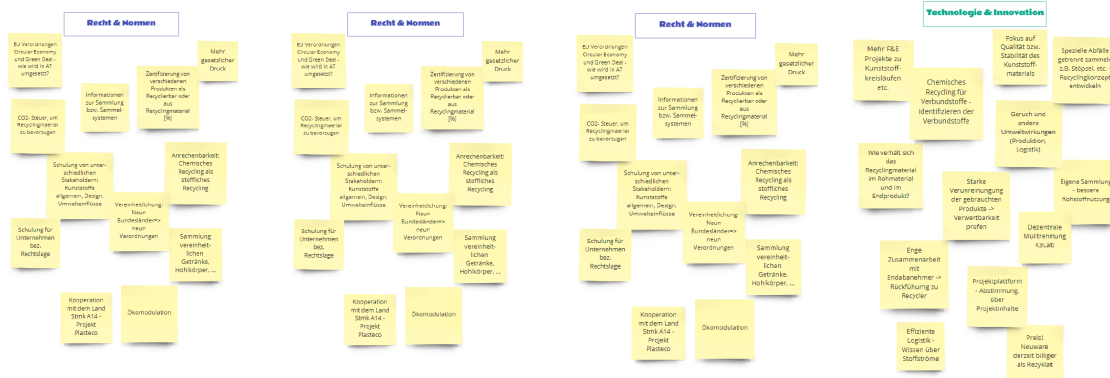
Recht & Normen

EU Verordnungen Circular Economy und Green Deal - wie wird is AT umgesetzt?

Mehr gesetzlicher Druck

Informationen zur Sammlung bzw. Sammelsystemen

Zertifizierung von verschiedenen Produkten als Recyclerbar oder aus Recyclingmaterial [%]

CO2- Steuer, um Recyclingmaterial zu bevorzugen

Schulung von unterschiedlichen Stakeholdern: Kunststoffe allgemein, Design, Umwelteinflüsse

Anrechenbarkeit: Chemisches Recycling als stoffliches Recycling

Vereinheitlichung: Neun Bundesländer=> neun Verordnungen

Schulung für Unternehmen bez. Rechtslage

Sammlung vereinheitlichen Getränke, Hohlkörper, ...

Kooperation mit dem Land Stmk A14 - Projekt Plasteco

Ökomodulation

Recht & Normen

EU Verordnungen Circular Economy und Green Deal - wie wird is AT umgesetzt?

Mehr gesetzlicher Druck

Informationen zur Sammlung bzw. Sammelsystemen

Zertifizierung von verschiedenen Produkten als Recyclerbar oder aus Recyclingmaterial [%]

CO2- Steuer, um Recyclingmaterial zu bevorzugen

Schulung von unterschiedlichen Stakeholdern: Kunststoffe allgemein, Design, Umwelteinflüsse

Anrechenbarkeit: Chemisches Recycling als stoffliches Recycling

Vereinheitlichung: Neun Bundesländer=> neun Verordnungen

Schulung für Unternehmen bez. Rechtslage

Sammlung vereinheitlichen Getränke, Hohlkörper, ...

Kooperation mit dem Land Stmk A14 - Projekt Plasteco

Ökomodulation

Recht & Normen

EU Verordnungen Circular Economy und Green Deal - wie wird is AT umgesetzt?

Mehr gesetzlicher Druck

Informationen zur Sammlung bzw. Sammelsystemen

Zertifizierung von verschiedenen Produkten als Recyclerbar oder aus Recyclingmaterial [%]

CO2- Steuer, um Recyclingmaterial zu bevorzugen

Schulung von unterschiedlichen Stakeholdern: Kunststoffe allgemein, Design, Umwelteinflüsse

Anrechenbarkeit: Chemisches Recycling als stoffliches Recycling

Vereinheitlichung: Neun Bundesländer=> neun Verordnungen

Schulung für Unternehmen bez. Rechtslage

Sammlung vereinheitlichen Getränke, Hohlkörper, ...

Kooperation mit dem Land Stmk A14 - Projekt Plasteco

Ökomodulation

Technologie & Innovation

Mehr F&E Projekte zu Kunststoffkreisläufen etc.

Fokus auf Qualität bzw. Stabilität des Kunststoff materials

Spezielle Abfälle getrennt sammeln z.B. Stöpsel, etc. - Recyclingkonzept entwickeln

Chemisches Recycling für Verbundstoffe - Identifizieren der Verbundstoffe

Geruch und andere Umweltwirkungen (Produktion, Logistik)

Wie verhält sich das Recyclingmaterial im Rohmaterial und im Endprodukt?

Starke Verunreinigung der gebrauchten Produkte -> Verwertbarkeit prüfen

Eigene Sammlung - bessere Rohstoffnutzung

Dezentrale Multitrennung KSL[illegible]

Enge Zusammenarbeit mit Endabnehmer -> Rückführung zu Recycler

Projektplattform - Abstimmung, über Projektinhalte

Effiziente Logistik - Wissen über Stoffströme

Preis! Neuware derzeit billiger als Rezyklat